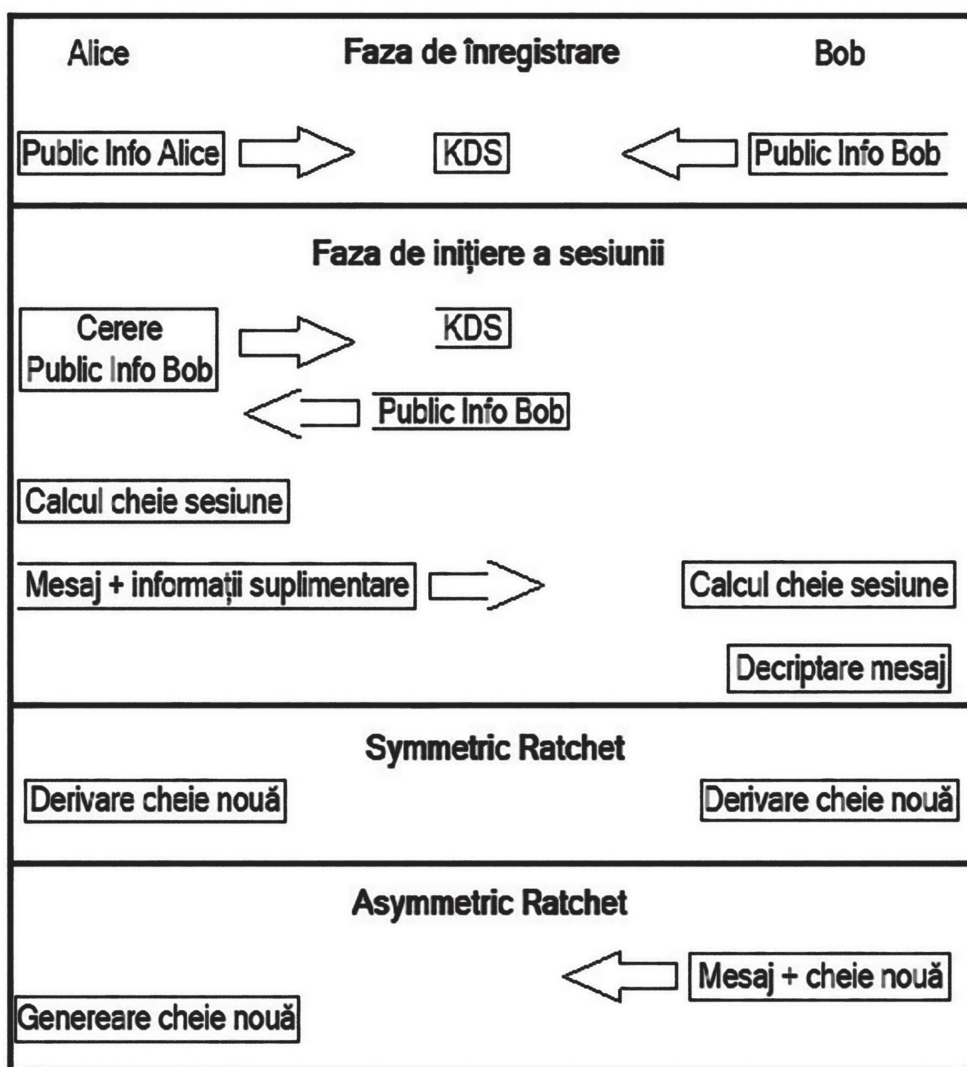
Alice

Faza de înregistrare

Bob

Public Info Alice

KDS

Public Info Bob

Faza de inițiere a sesiunii

Cerere Public Info Bob

KDS

Public Info Bob

Calcul cheie sesiune

Mesaj + informații suplimentare

Calcul cheie sesiune

Decriptare mesaj

Symmetric Ratchet

Derivare cheie nouă

Derivare cheie nouă

Asymmetric Ratchet

Mesaj + cheie nouă

Genereare cheie nouă